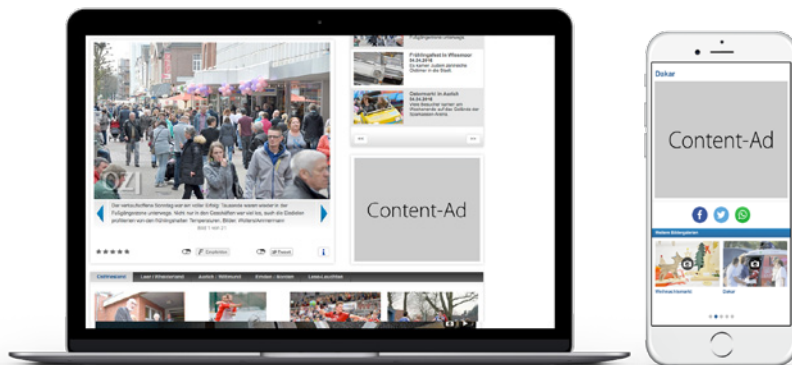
OZ

Frühlingsfest in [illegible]

Ostermarkt in Aurich

Content-Ad

Der verkaufsoffene Sonntag war ein voller Erfolg. Tausende waren wieder in der Fußgängerzone unterwegs. Nicht nur in den Geschäften war viel los, auch die Eisdielen profitierten von den frühlingshaften Temperaturen. Bilder: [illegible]

Bild 1 von 21

Empfehlen

Tweet

Dokar

Content-Ad

Weitere Bildergalerien

Weihnachtsmarkt

Dokar